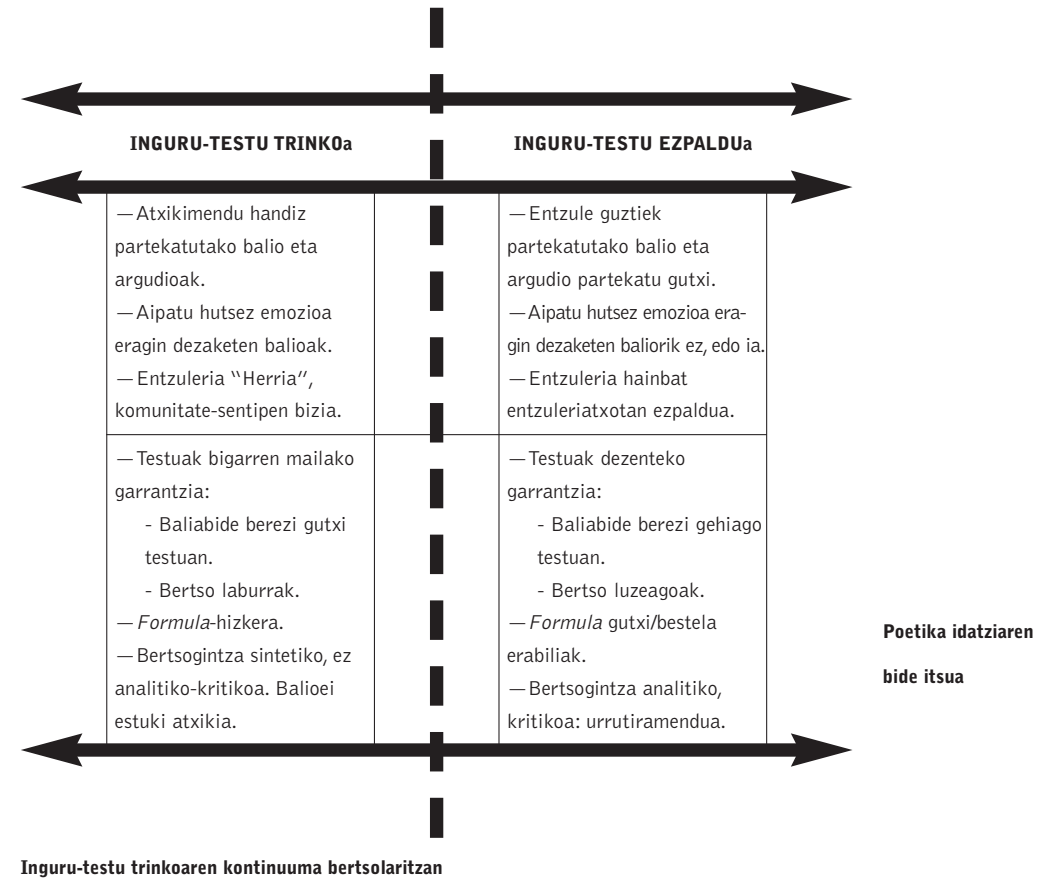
INGURU-TESTU TRINKOa

INGURU-TESTU EZPALDUa

| | |
|---|---|
| —Atxikimendu handiz partekatutako balio eta argudioak. —Aipatu hutsez emozioa eragin dezaketen balioak. —Entzuleria "Herria", komunitate-sentipen bizia. | —Entzule guztiek partekatutako balio eta argudio partekatu gutxi. —Aipatu hutsez emozioa eragin dezaketen baliorik ez, edo ia. —Entzuleria hainbat entzuleriatxotan ezpaldua. |
| —Testuak bigarren mailako garrantzia: - Baliabide berezi gutxi testuan. - Bertso laburrak. —*Formula*-hizkera. —Bertsogintza sintetiko, ez analitiko-kritikoa. Balioei estuki atxikia. | —Testuak dezenteko garrantzia: - Baliabide berezi gehiago testuan. - Bertso luzeagoak. —*Formula* gutxi/bestela erabiliak. —Bertsogintza analitiko, kritikoa: urrutiramendua. |

Poetika idatziaren bide itsua

Inguru-testu trinkoaren kontinuuma bertsolaritzan